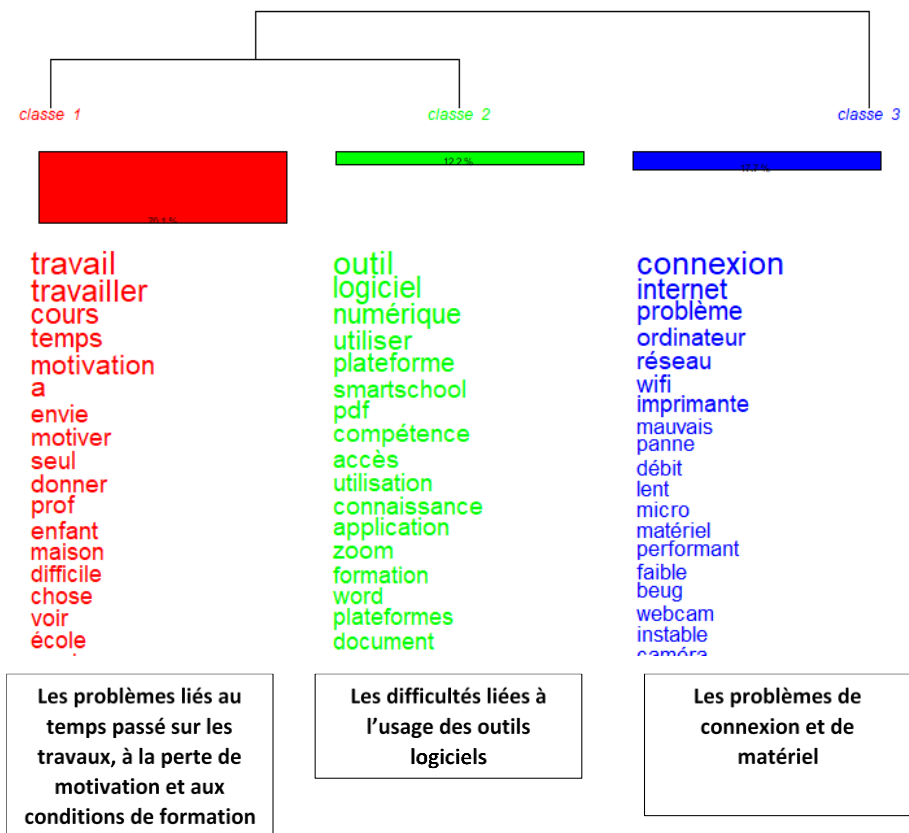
classe 1

classe 2

classe 3

70.1 %

12.2 %

17.7 %

travail
travailler
cours
temps
motivation
a
envie
motiver
seul
donner
prof
enfant
maison
difficile
chose
voir
école

outil
logiciel
numérique
utiliser
plateforme
smartschool
pdf
compétence
accès
utilisation
connaissance
application
zoom
formation
word
plateformes
document

connexion
internet
problème
ordinateur
réseau
wifi
imprimante
mauvais
panne
débit
lent
micro
matériel
performant
faible
beug
webcam
instable
caméra

Les problèmes liés au temps passé sur les travaux, à la perte de motivation et aux conditions de formation

Les difficultés liées à l'usage des outils logiciels

Les problèmes de connexion et de matériel